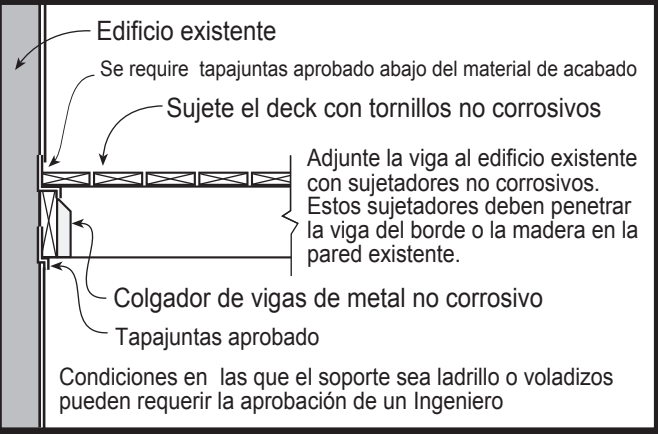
Edificio existente

Se require tapajuntas aprobado abajo del material de acabado

Sujete el deck con tornillos no corrosivos

Adjunte la viga al edificio existente con sujetadores no corrosivos. Estos sujetadores deben penetrar la viga del borde o la madera en la pared existente.

Colgador de vigas de metal no corrosivo

Tapajuntas aprobado

Condiciones en las que el soporte sea ladrillo o voladizos pueden requerir la aprobación de un Ingeniero